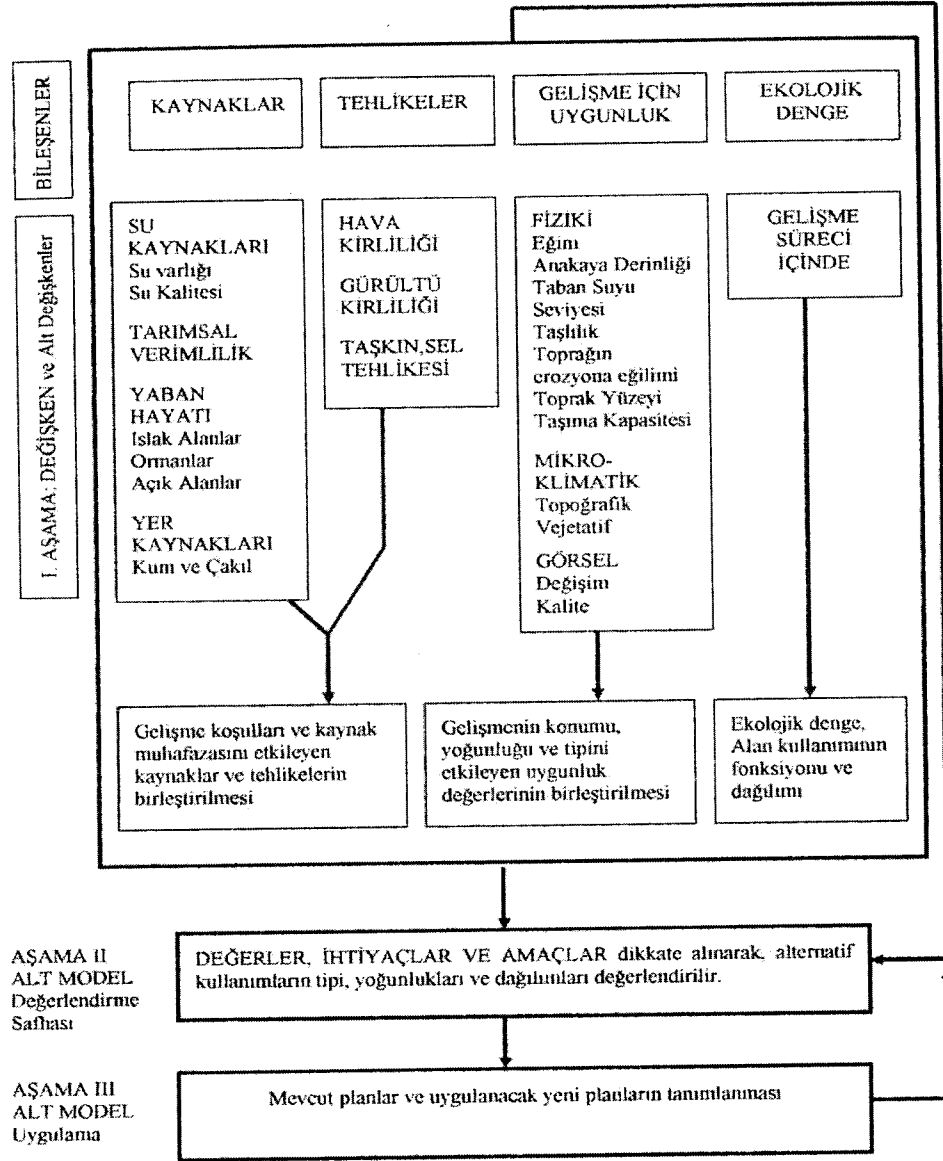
BİLEŞENLER

I. AŞAMA; DEĞİŞKEN ve Alt Değişkenler

KAYNAKLAR

TEHLİKELER

GELİŞME İÇİN UYGUNLUK

EKOLOJİK DENGE

SU KAYNAKLARI
Su varlığı
Su Kalitesi

TARIMSAL VERİMLİLİK

YABAN HAYATI
Islak Alanlar
Ormanlar
Açık Alanlar

YER KAYNAKLARI
Kum ve Çakıl

HAVA KİRLİLİĞİ

GÜRÜLTÜ KİRLİLİĞİ

TAŞKIN,SEL TEHLİKESİ

FİZİKİ
Eğim
Anakaya Derinliği
Taban Suyu Seviyesi
Taşlılık
Toprağın erozyona eğilimi
Toprak Yüzeyi
Taşıma Kapasitesi

MİKRO-KLİMATİK
Topoğrafik
Vejetatif

GÖRSEL
Değişim
Kalite

GELİŞME SÜRECİ İÇİNDE

Gelişme koşulları ve kaynak muhafazasını etkileyen kaynaklar ve tehlikelerin birleştirilmesi

Gelişmenin konumu, yoğunluğu ve tipini etkileyen uygunluk değerlerinin birleştirilmesi

Ekolojik denge, Alan kullanımının fonksiyonu ve dağılımı

AŞAMA II
ALT MODEL
Değerlendirme Safhası

DEĞERLER, İHTİYAÇLAR VE AMAÇLAR dikkate alınarak, alternatif kullanımların tipi, yoğunlukları ve dağılımları değerlendirilir.

AŞAMA III
ALT MODEL
Uygulama

Mevcut planlar ve uygulanacak yeni planların tanımlanması